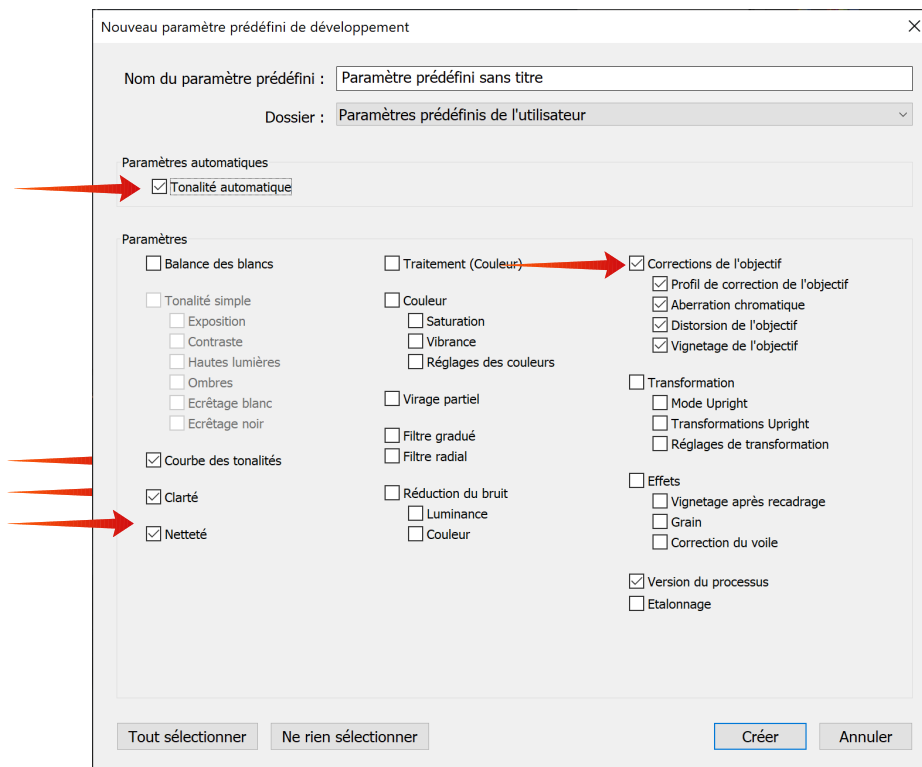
Nouveau paramètre prédéfini de développement

Nom du paramètre prédéfini : Paramètre prédéfini sans titre

Dossier : Paramètres prédéfinis de l'utilisateur

Paramètres automatiques

Tonalité automatique

Paramètres

Balance des blancs

Tonalité simple
Exposition
Contraste
Hautes lumières
Ombres
Ecrêtage blanc
Ecrêtage noir

Courbe des tonalités

Clarté

Netteté

Traitement (Couleur)

Couleur
Saturation
Vibrance
Réglages des couleurs

Virage partiel

Filtre gradué
Filtre radial

Réduction du bruit
Luminance
Couleur

Corrections de l'objectif
Profil de correction de l'objectif
Aberration chromatique
Distorsion de l'objectif
Vignetage de l'objectif

Transformation
Mode Upright
Transformations Upright
Réglages de transformation

Effets
Vignetage après recadrage
Grain
Correction du voile

Version du processus
Etalonnage

Tout sélectionner
Ne rien sélectionner
Créer
Annuler